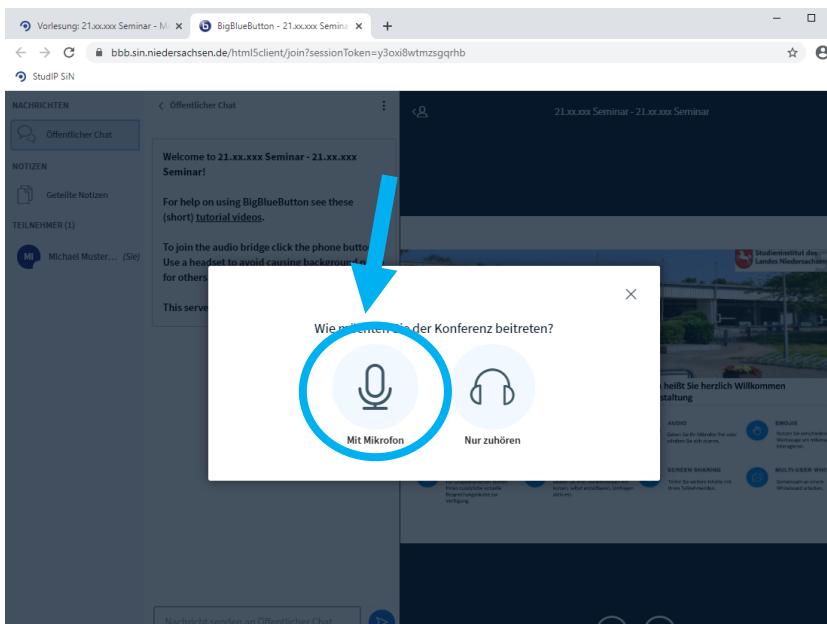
Vorlesung: 21.xx.xxx Seminar - M ×
BigBlueButton - 21.xx.xxx Semina ×
+
bbb.sin.niedersachsen.de/html5client/join?sessionToken=y3oxi8wtmzsgqrhb
StudIP SiN

NACHRICHTEN
Öffentlicher Chat
NOTIZEN
Geteilte Notizen
TEILNEHMER (1)
MI Michael Muster... (Sie)

< Öffentlicher Chat

Welcome to 21.xx.xxx Seminar - 21.xx.xxx Seminar!

For help on using BigBlueButton see these (short) tutorial videos.

To join the audio bridge click the phone butto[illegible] Use a headset to avoid causing background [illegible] for others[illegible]

This serve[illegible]

Nachricht senden an Öffentlicher Chat

21.xx.xxx Seminar - 21.xx.xxx Seminar

Studieninstitut des Landes Niedersachsen

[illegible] heißt Sie herzlich Willkommen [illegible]staltung

AUDIO
EMOJIS
SCREEN SHARING
MULTI-USER WHI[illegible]

Wie m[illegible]chten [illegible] der Konferenz beitreten?

Mit Mikrofon
Nur zuhören